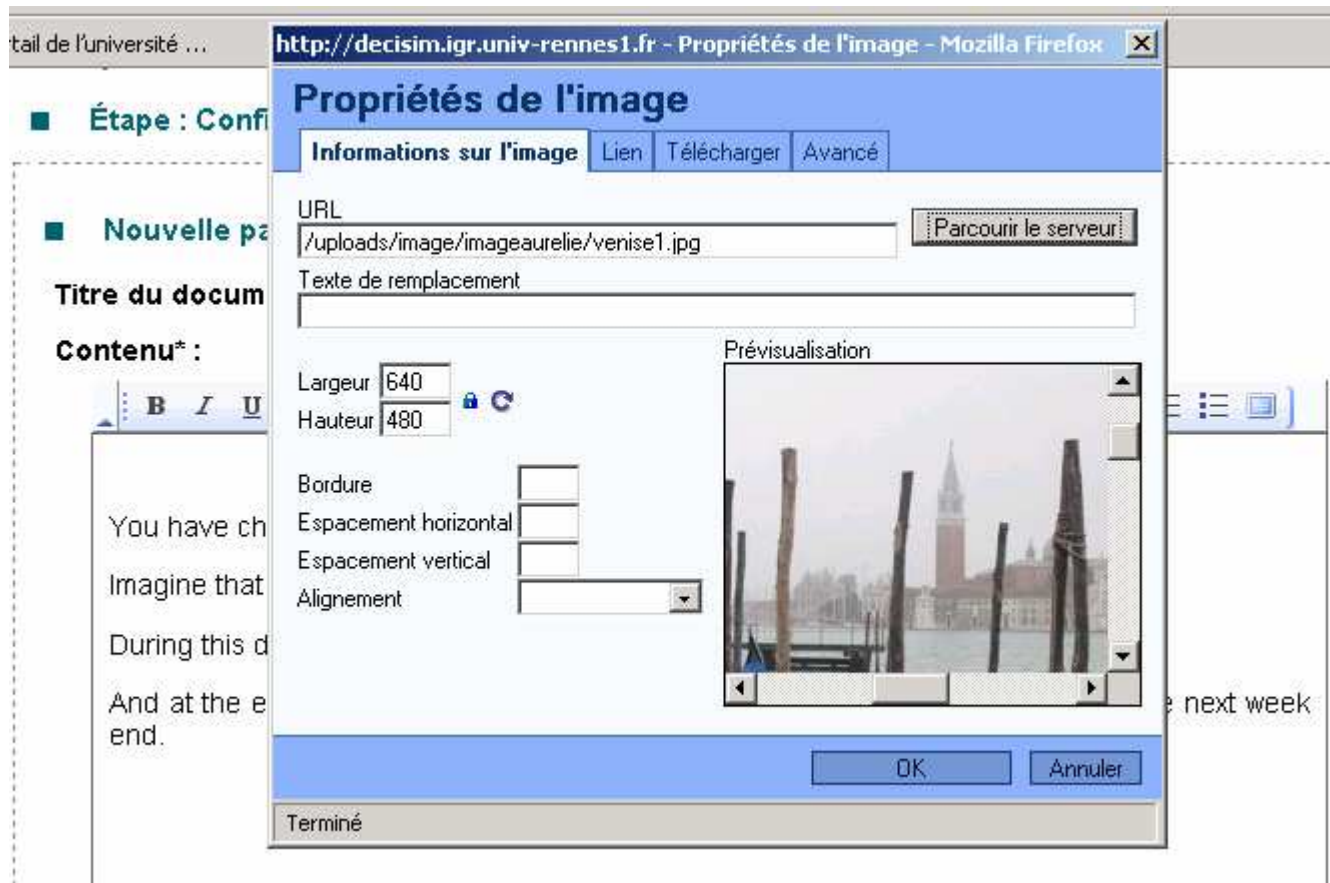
tail de l'université ...

http://decisim.igr.univ-rennes1.fr - Propriétés de l'image - Mozilla Firefox

Étape : Confi

Nouvelle pa

Titre du docum

Contenu* :

B I U

You have ch

Imagine that

During this d

And at the e

e next week end.

Propriétés de l'image

Informations sur l'image | Lien | Télécharger | Avancé

URL
/uploads/image/imageaurelie/venise1.jpg

Parcourir le serveur

Texte de remplacement

Largeur 640
Hauteur 480

Prévisualisation

Bordure
Espacement horizontal
Espacement vertical
Alignement

OK
Annuler

Terminé